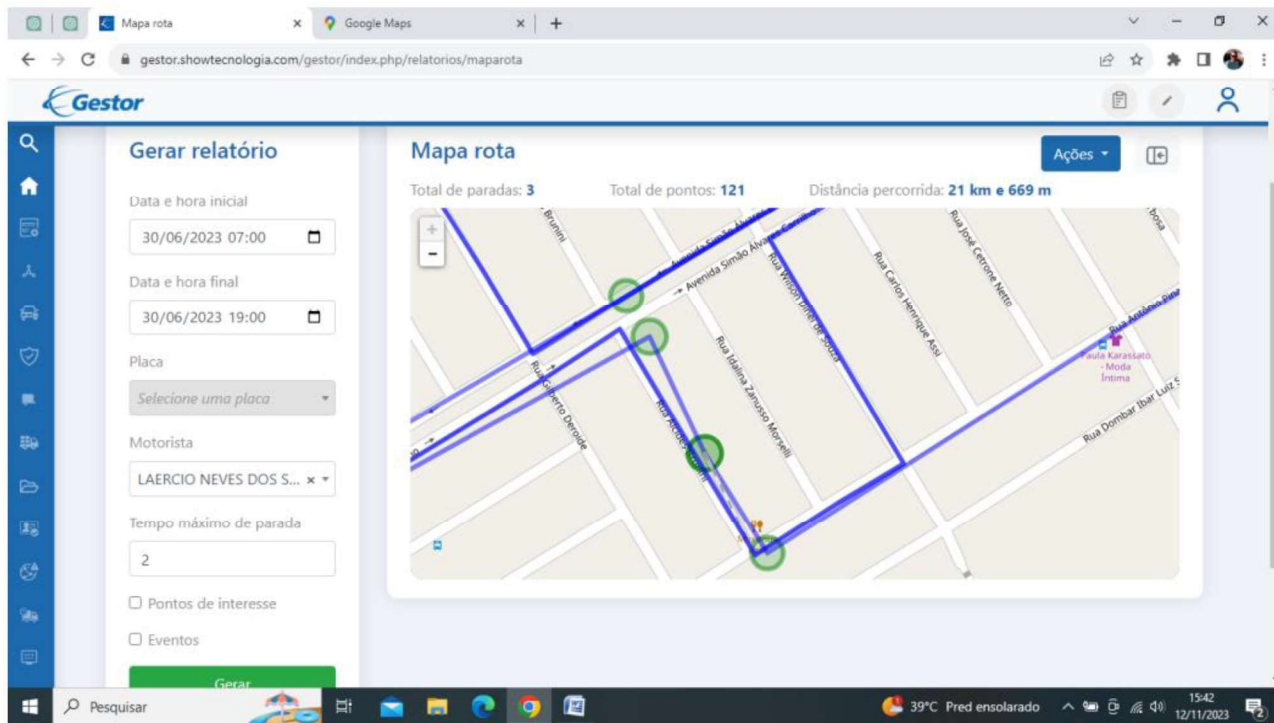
Mapa rota
Google Maps
gestor.showtecnologia.com/gestor/index.php/relatorios/maparota

Gestor

Gerar relatório

Data e hora inicial
30/06/2023 07:00

Data e hora final
30/06/2023 19:00

Placa
Selecione uma placa

Motorista
LAERCIO NEVES DOS S...

Tempo máximo de parada
2

☐ Pontos de interesse
☐ Eventos

Gerar

Mapa rota
Ações
Total de paradas: 3
Total de pontos: 121
Distância percorrida: 21 km e 669 m

Brunini
Avenida Simão Álvares Castilho
Avenida Simão Álvares
Rua Wilson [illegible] de Souza
Rua Carlos Henrique Assi
Rua José Cetrone Netto
Rua Antônio Pina
Paula Karassato - Moda Íntima
Rua Idalina Zanusso Morselli
Rua Gilberto Deroide
Rua Dombar Ibar Luiz S
Rua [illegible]
bosa

Pesquisar
39°C Pred ensolarado
15:42
12/11/2023